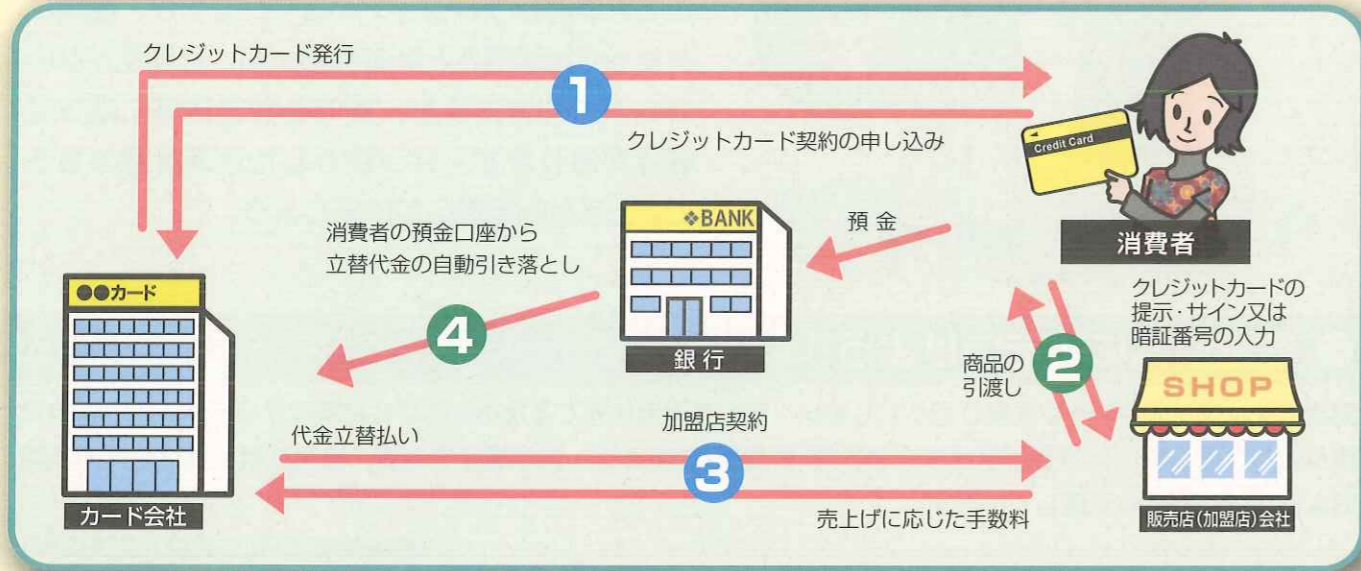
クレジットカード発行

1

クレジットカード契約の申し込み

Credit Card

消費者

消費者の預金口座から
立替代金の自動引き落とし

❖BANK

預 金

●●カード

4

銀 行

クレジットカードの
提示・サイン又は
暗証番号の入力

商品の
引渡し

2

SHOP

加盟店契約

代金立替払い

3

売上げに応じた手数料

カード会社

販売店(加盟店)会社